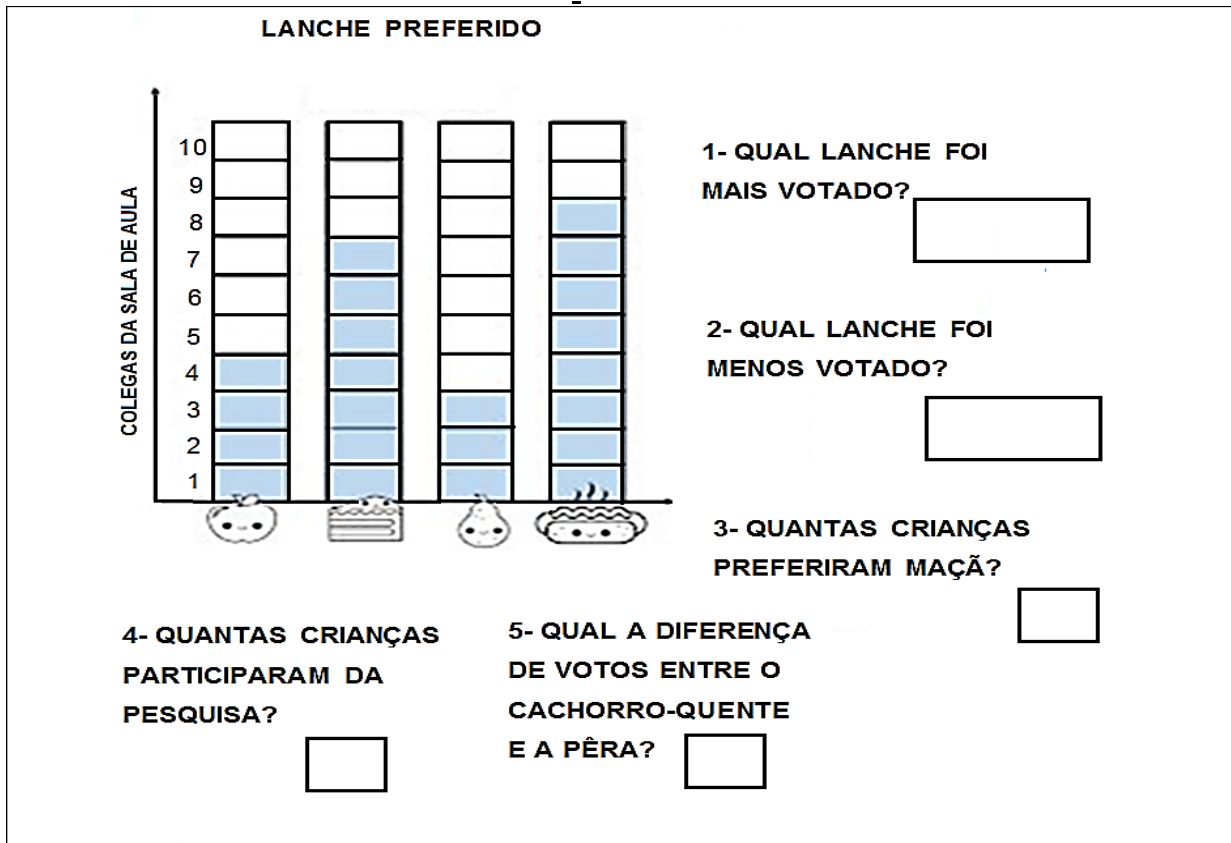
LANCHE PREFERIDO

COLEGAS DA SALA DE AULA

10
9
8
7
6
5
4
3
2
1

1- QUAL LANCHE FOI MAIS VOTADO?

2- QUAL LANCHE FOI MENOS VOTADO?

3- QUANTAS CRIANÇAS PREFERIRAM MAÇÃ?

4- QUANTAS CRIANÇAS PARTICIPARAM DA PESQUISA?

5- QUAL A DIFERENÇA DE VOTOS ENTRE O CACHORRO-QUENTE E A PÊRA?